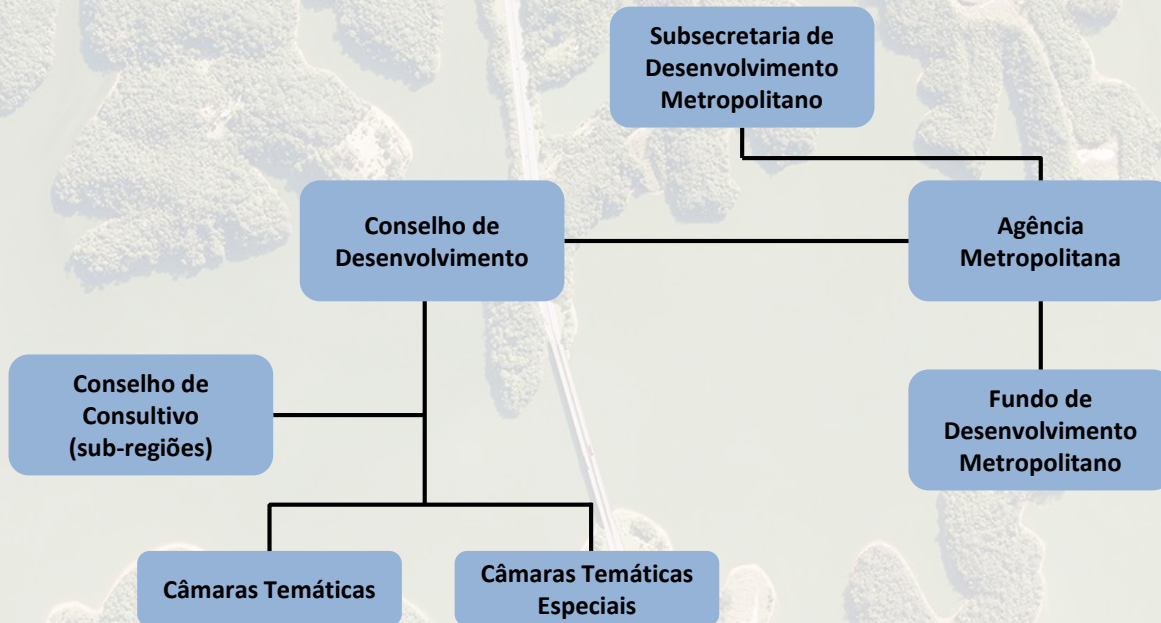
Subsecretaria de Desenvolvimento Metropolitano

Conselho de Desenvolvimento

Agência Metropolitana

Conselho de Consultivo (sub-regiões)

Fundo de Desenvolvimento Metropolitano

Câmaras Temáticas

Câmaras Temáticas Especiais